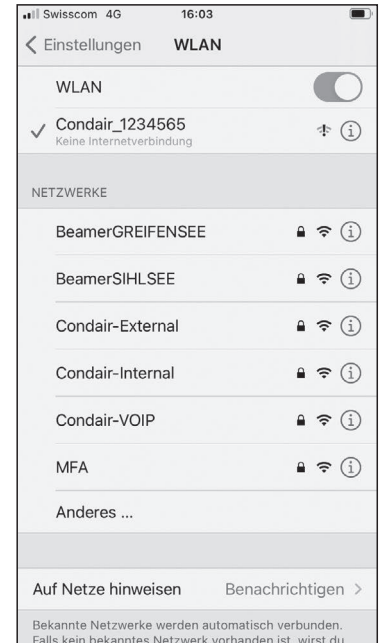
Swisscom 4G 16:03

< Einstellungen WLAN

WLAN

✓ Condair_1234565
Keine Internetverbindung

NETZWERKE

BeamerGREIFENSEE

BeamerSIHLSEE

Condair-External

Condair-Internal

Condair-VOIP

MFA

Anderes ...

Auf Netze hinweisen Benachrichtigen >

Bekannte Netzwerke werden automatisch verbunden. Falls kein bekanntes Netzwerk vorhanden ist, wirst du